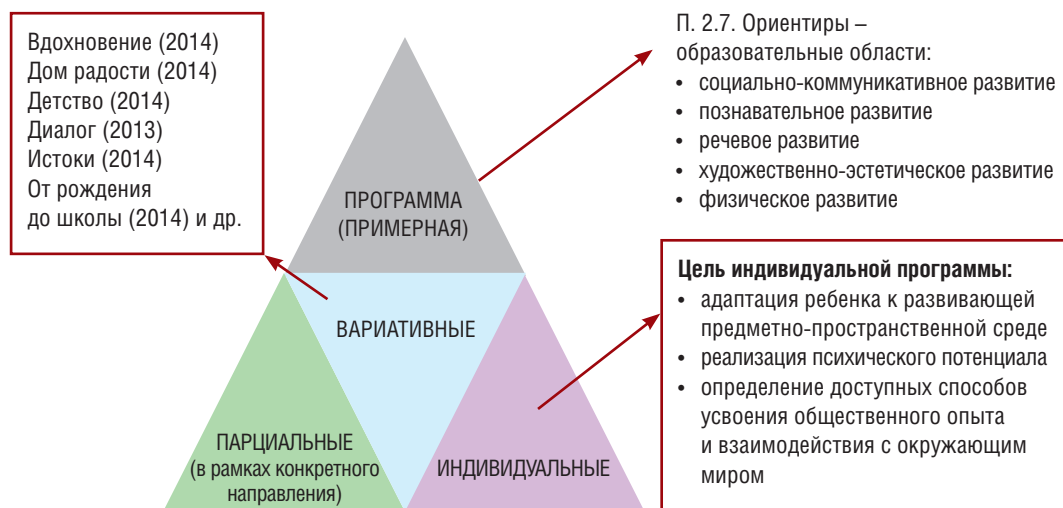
Вдохновение (2014)
Дом радости (2014)
Детство (2014)
Диалог (2013)
Истоки (2014)
От рождения до школы (2014) и др.

П. 2.7. Ориентиры – образовательные области:
• социально-коммуникативное развитие
• познавательное развитие
• речевое развитие
• художественно-эстетическое развитие
• физическое развитие

ПРОГРАММА (ПРИМЕРНАЯ)

ВАРИАТИВНЫЕ

Цель индивидуальной программы:
• адаптация ребенка к развивающей предметно-пространственной среде
• реализация психического потенциала
• определение доступных способов усвоения общественного опыта и взаимодействия с окружающим миром

ПАРЦИАЛЬНЫЕ (в рамках конкретного направления)

ИНДИВИДУАЛЬНЫЕ